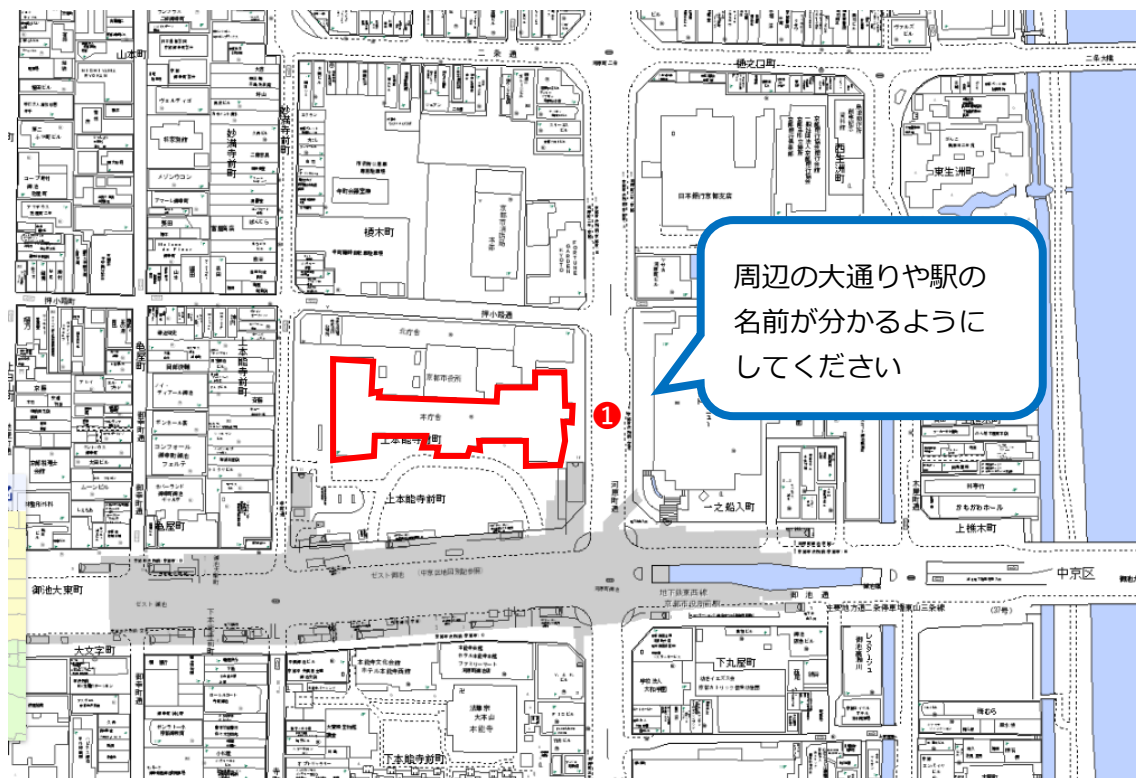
周辺の大通りや駅の名前が分かるようにしてください

山本町
二条通
樋之口町
妙満寺前町
榎木町
東生洲町
押小路通
亀屋町
上本能寺前町
本庁舎
京都市役所
上本能寺前町
一之船入町
上樵木町
かもがわホール
御池大東町
ゼスト御池
御池通
中京区
大文字町
下丸屋町
本能寺
下本能寺前町
❶